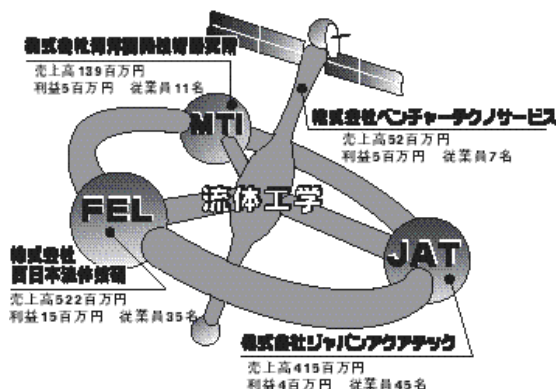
株式会社将将宇宙技術研究所
売上高139百万円
利益5百万円　従業員11名

MTI

株式会社ベンチャーテクノサービス
売上高52百万円
利益5百万円　従業員7名

流体工学

FEL

株式会社
西日本流体技研
売上高522百万円
利益15百万円　従業員35名

JAT

株式会社ジャパンアクアテック
売上高415百万円
利益4百万円　従業員45名